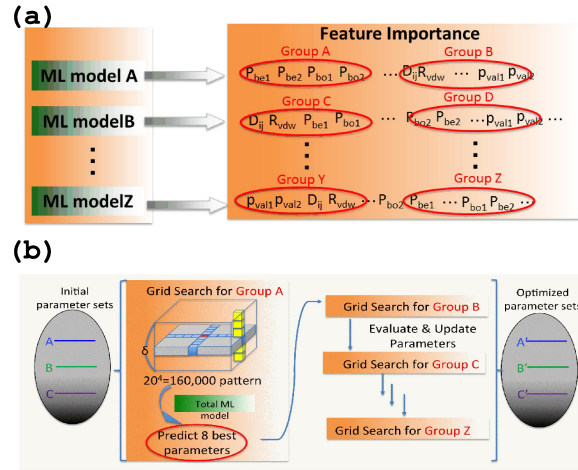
(a)

ML model A

ML modelB

⋮

ML modelZ

Feature Importance

Group A
$P_{be1}$ $P_{be2}$ $P_{bo1}$ $P_{bo2}$ ⋯

Group B
$D_{ij}$ $R_{vdw}$ ⋯ $p_{val1}$ $p_{val2}$

Group C
$D_{ij}$ $R_{vdw}$ $P_{be1}$ $P_{bo1}$ ⋯

Group D
$R_{bo2}$ $P_{be2}$ ⋯ $p_{val1}$ $p_{val2}$

⋮ ⋮

Group Y
$p_{val1}$ $p_{val2}$ $D_{ij}$ $R_{vdw}$ ⋯ $P_{bo2}$

Group Z
$P_{be1}$ ⋯ $P_{bo1}$ $P_{be2}$ ⋯

(b)

Initial parameter sets

A

B

C

Grid Search for Group A

δ

$20^4$=160,000 pattern

Total ML model

Predict 8 best parameters

Grid Search for Group B

Evaluate & Update Parameters

Grid Search for Group C

Grid Search for Group Z

Optimized parameter sets

A'

B'

C'